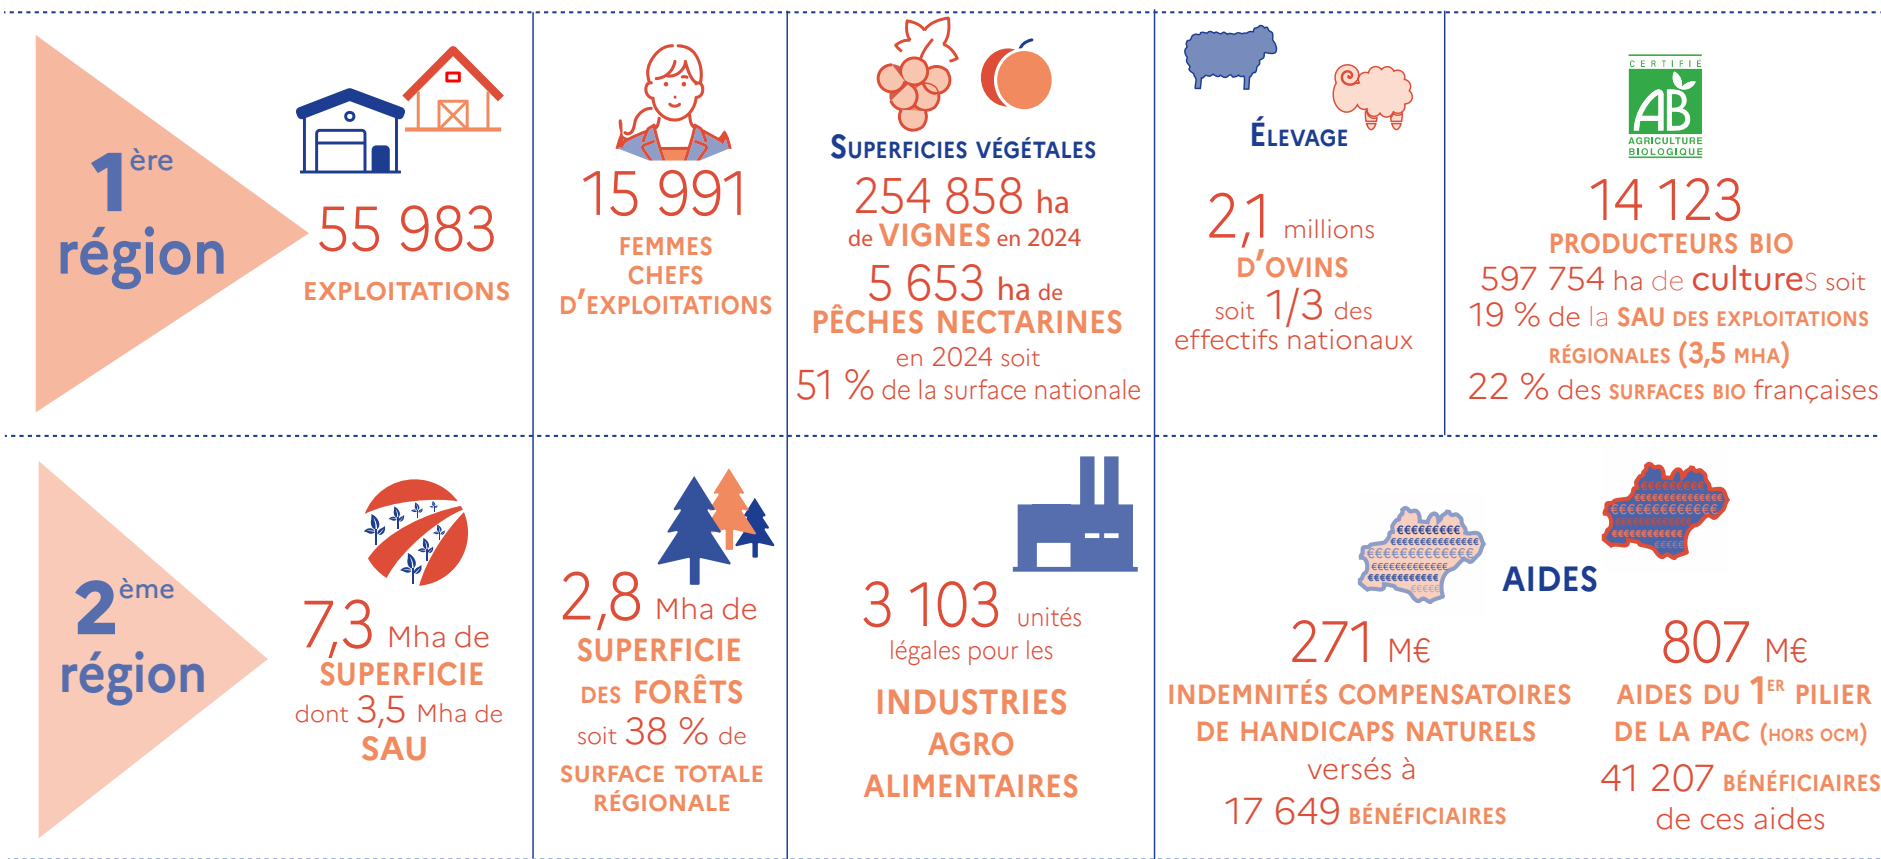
1ère région

55 983
EXPLOITATIONS

15 991
FEMMES CHEFS D'EXPLOITATIONS

SUPERFICIES VÉGÉTALES
254 858 ha de VIGNES en 2024
5 653 ha de PÊCHES NECTARINES en 2024 soit 51 % de la surface nationale

ÉLEVAGE
2,1 millions D'OVINS soit 1/3 des effectifs nationaux

CERTIFIÉ AB AGRICULTURE BIOLOGIQUE
14 123
PRODUCTEURS BIO
597 754 ha de cultures soit 19 % de la SAU DES EXPLOITATIONS RÉGIONALES (3,5 MHA)
22 % des SURFACES BIO françaises

2ème région

7,3 Mha de SUPERFICIE dont 3,5 Mha de SAU

2,8 Mha de SUPERFICIE DES FORÊTS soit 38 % de SURFACE TOTALE RÉGIONALE

3 103 unités légales pour les INDUSTRIES AGRO ALIMENTAIRES

AIDES
271 M€
INDEMNITÉS COMPENSATOIRES DE HANDICAPS NATURELS versés à 17 649 BÉNÉFICIAIRES

807 M€
AIDES DU 1ER PILIER DE LA PAC (HORS OCM)
41 207 BÉNÉFICIAIRES de ces aides